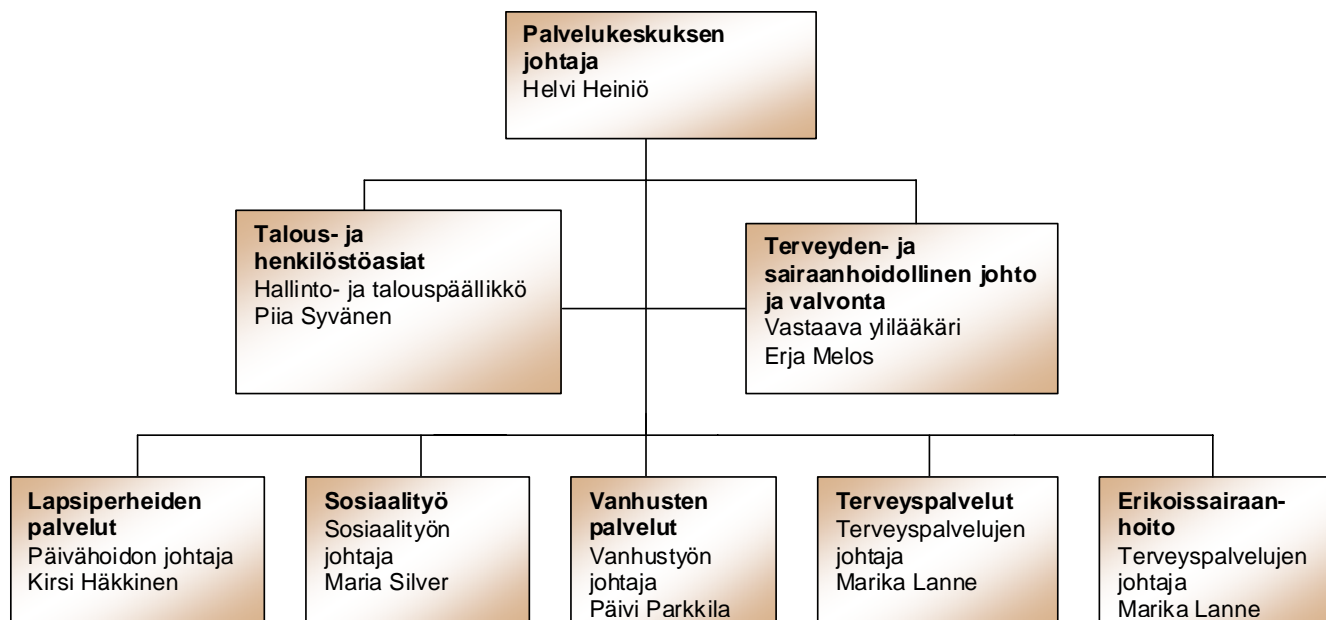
Palvelukeskuksen johtaja
Helvi Heiniö

Talous- ja henkilöstöasiat
Hallinto- ja talouspäällikkö
Piia Syvänen

Terveyden- ja sairaanhoidollinen johto ja valvonta
Vastaava ylilääkäri
Erja Melos

Lapsiperheiden palvelut
Päivähoidon johtaja
Kirsi Häkkinen

Sosiaalityö
Sosiaalityön johtaja
Maria Silver

Vanhusten palvelut
Vanhustyön johtaja
Päivi Parkkila

Terveyspalvelut
Terveyspalvelujen johtaja
Marika Lanne

Erikoissairaanhoito
Terveyspalvelujen johtaja
Marika Lanne